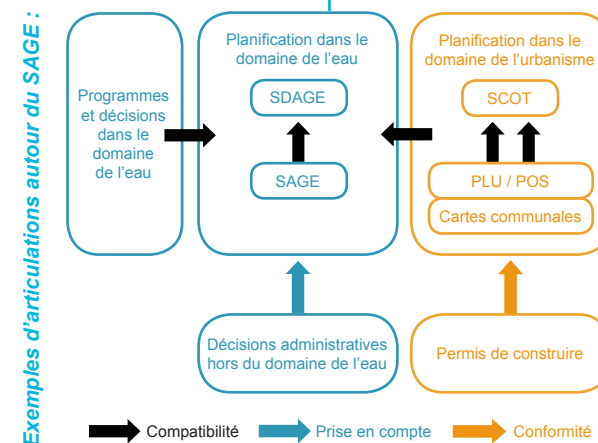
Exemples d'articulations autour du SAGE :

Programmes et décisions dans le domaine de l'eau

Planification dans le domaine de l'eau

SDAGE

SAGE

Planification dans le domaine de l'urbanisme

SCOT

PLU / POS

Cartes communales

Décisions administratives hors du domaine de l'eau

Permis de construire

Compatibilité

Prise en compte

Conformité